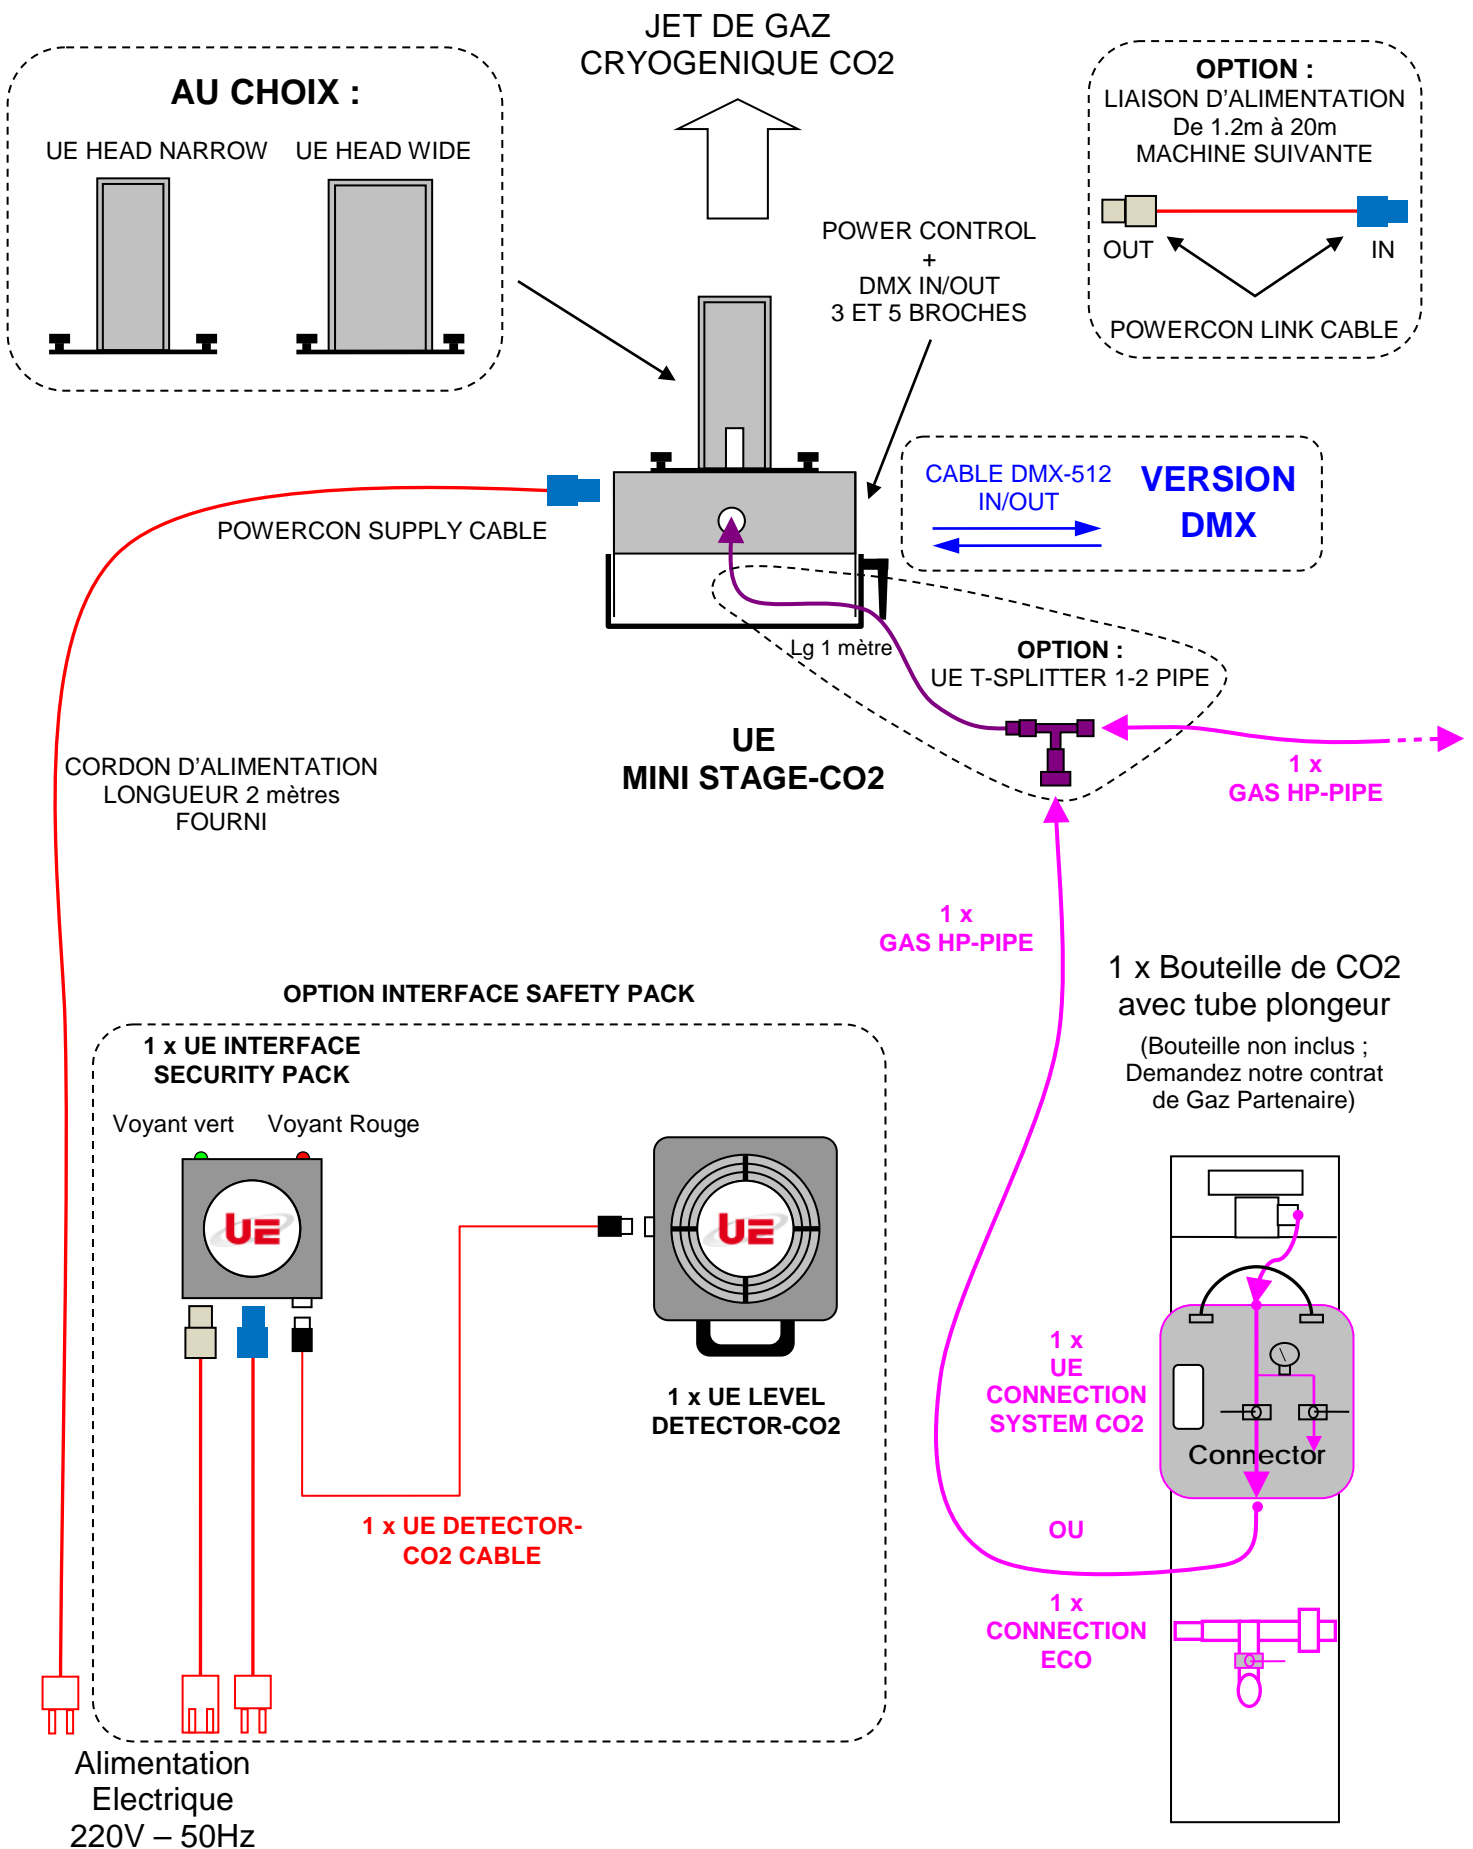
AU CHOIX :

UE HEAD NARROW UE HEAD WIDE

JET DE GAZ
CRYOGENIQUE CO2

OPTION :
LIAISON D'ALIMENTATION
De 1.2m à 20m
MACHINE SUIVANTE

OUT IN

POWERCON LINK CABLE

POWER CONTROL
+
DMX IN/OUT
3 ET 5 BROCHES

CABLE DMX-512
IN/OUT

VERSION
DMX

POWERCON SUPPLY CABLE

Lg 1 mètre

OPTION :
UE T-SPLITTER 1-2 PIPE

UE
MINI STAGE-CO2

1 x
GAS HP-PIPE

CORDON D'ALIMENTATION
LONGUEUR 2 mètres
FOURNI

1 x
GAS HP-PIPE

1 x Bouteille de CO2
avec tube plongeur
(Bouteille non inclus ;
Demandez notre contrat
de Gaz Partenaire)

OPTION INTERFACE SAFETY PACK

1 x UE INTERFACE
SECURITY PACK

Voyant vert Voyant Rouge

UE

UE

1 x UE LEVEL
DETECTOR-CO2

1 x
UE
CONNECTION
SYSTEM CO2

Connector

1 x UE DETECTOR-
CO2 CABLE

OU

1 x
CONNECTION
ECO

Alimentation
Electrique
220V – 50Hz